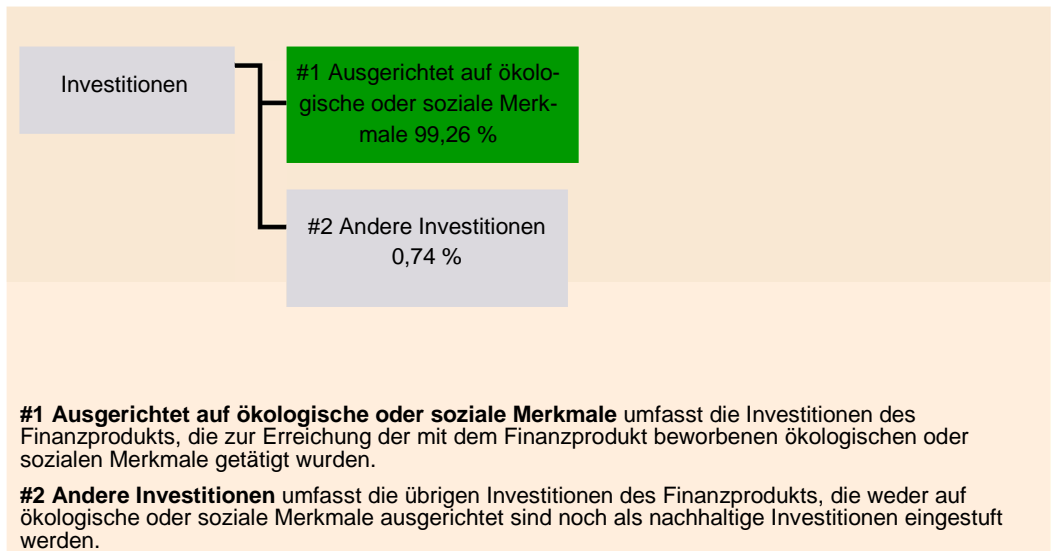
Investitionen

#1 Ausgerichtet auf ökologische oder soziale Merkmale 99,26 %

#2 Andere Investitionen 0,74 %

**#1 Ausgerichtet auf ökologische oder soziale Merkmale** umfasst die Investitionen des Finanzprodukts, die zur Erreichung der mit dem Finanzprodukt beworbenen ökologischen oder sozialen Merkmale getätigt wurden.

**#2 Andere Investitionen** umfasst die übrigen Investitionen des Finanzprodukts, die weder auf ökologische oder soziale Merkmale ausgerichtet sind noch als nachhaltige Investitionen eingestuft werden.